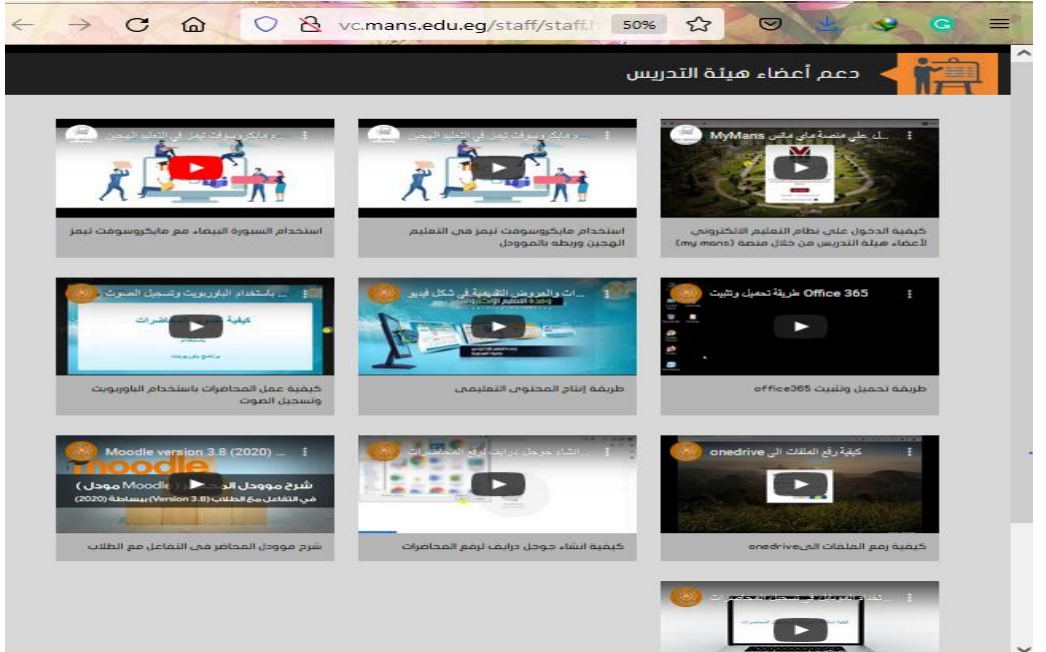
vc.mans.edu.eg/staff/staff.h

50%

دعم أعضاء هيئة التدريس

MyMans ...ل علي منصة ماي مانس

كيفية الدخول على نظام التعليم الالكتروني لأعضاء هيئة التدريس من خلال منصة (my mans)

...م مايكروسوفت تيمز في التعليم الهجين

استخدام مايكروسوفت تيمز في التعليم الهجين وربطه بالموودل

...م مايكروسوفت تيمز في التعليم الهجين

استخدام السبورة البيضاء مع مايكروسوفت تيمز

Office 365 طريقة تحميل وتثبيت

طريقة تحميل وتثبيت office365

...ات والعروض التقديمية في شكل فيديو

طريقة إنتاج المحتوى التعليمي

... باستخدام الباوربوينت وتسجيل الصوت

كيفية عمل المحاضرات باستخدام الباوربوينت وتسجيل الصوت

كيفية رفع الملفات الى onedrive

كيفية رفع الملفات الىonedrive

... انشاء جوجل درايف لرفع المحاضرات

كيفية انشاء جوجل درايف لرفع المحاضرات

Moodle version 3.8 (2020)

moodle

شرح موودل الجديد ( Moodle موودل )

في التفاعل مع الطلاب (Version 3.8) ببساطة (2020)

شرح موودل المحاضر في التفاعل مع الطلاب

...خدام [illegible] في تسجيل المحاضرات